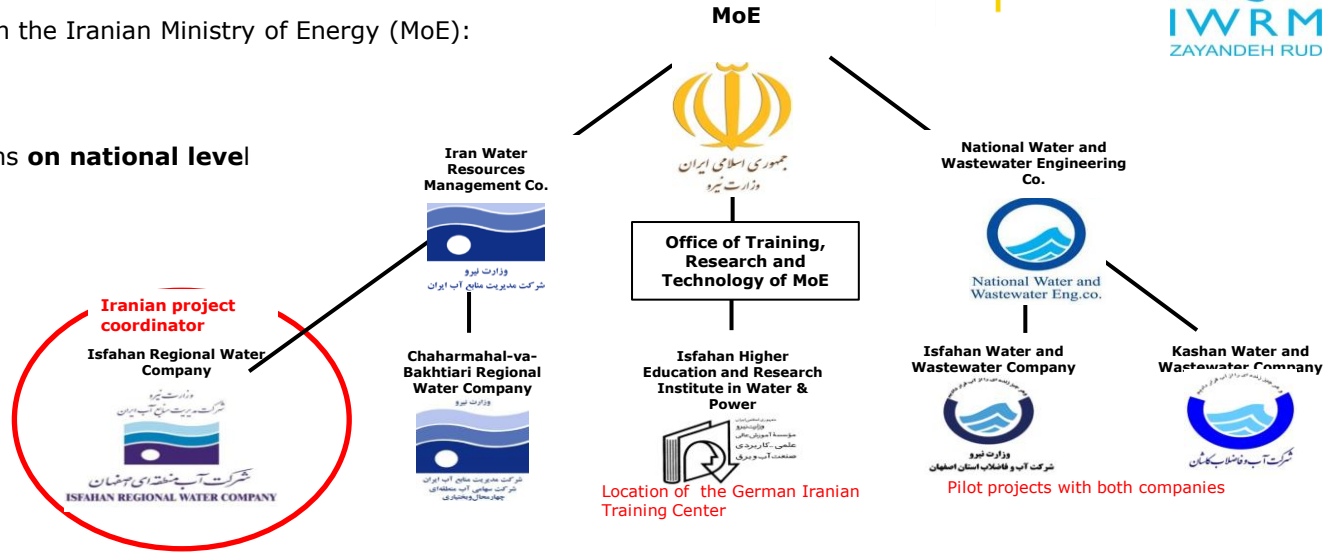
n the Iranian Ministry of Energy (MoE):

ns **on national leve**l

MoE

IWRM
ZAYANDEH RUD

جمهوری اسلامی ایران
وزارت نیرو

Iran Water Resources Management Co.

وزارت نیرو
شرکت مدیریت منابع آب ایران

National Water and Wastewater Engineering Co.

National Water and Wastewater Eng.co.

Office of Training, Research and Technology of MoE

Iranian project coordinator

Isfahan Regional Water Company

وزارت نیرو
شرکت مدیریت منابع آب ایران
شرکت آب منطقه ای اصفهان
ISFAHAN REGIONAL WATER COMPANY

Chaharmahal-va-Bakhtiari Regional Water Company

وزارت نیرو
شرکت مدیریت منابع آب ایران
شرکت سهامی آب منطقه ای
چهارمحال وبختیاری

Isfahan Higher Education and Research Institute in Water & Power

وزارت نیرو
موسسه آموزش عالی
علمی-کاربردی
صنعت آب و برق

Location of the German Iranian Training Center

Isfahan Water and Wastewater Company

وزارت نیرو
شرکت آب و فاضلاب استان اصفهان

Kashan Water and Wastewater Company

شرکت آب و فاضلاب کاشان

Pilot projects with both companies